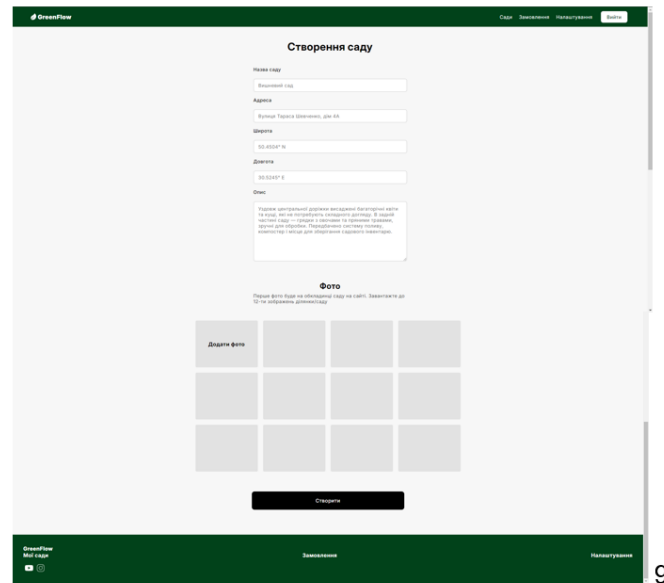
GreenFlow

Сади Замовлення Налаштування Вийти

Створення саду

Назва саду

Вишневий сад

Адреса

Вулиця Тараса Шевченка, дім 49

Широта

50.4504° N

Довгота

30.5245° E

Опис

Уздовж центральної доріжки висаджені багаторічні квіти та кущі, які не потребують складного догляду. В задній частині саду — грядки з овочами та пряними травами, зручні для обробки. Передбачено систему поливу, компостер і місце для зберігання садового інвентаря.

Фото

Перше фото буде на обкладинці саду на сайті. Завантажте до 12-ти зображень ділянки/саду

Додати фото

Створити

GreenFlow
Мої сади

Замовлення

Налаштування